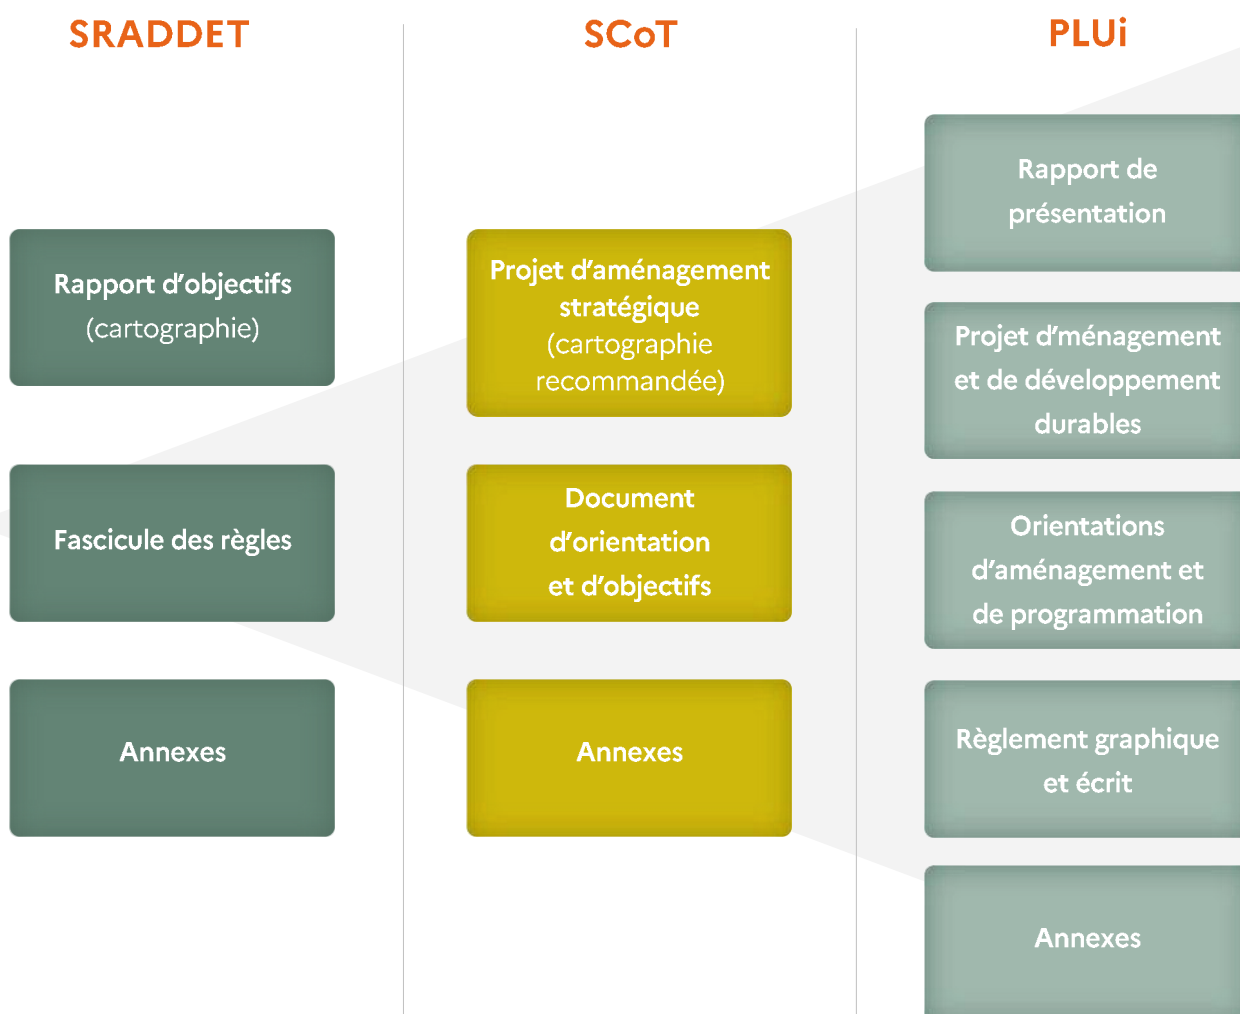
SRADDET

Rapport d'objectifs (cartographie)

Fascicule des règles

Annexes

SCoT

Projet d'aménagement stratégique (cartographie recommandée)

Document d'orientation et d'objectifs

Annexes

PLUi

Rapport de présentation

Projet d'ménagement et de développement durables

Orientations d'aménagement et de programmation

Règlement graphique et écrit

Annexes